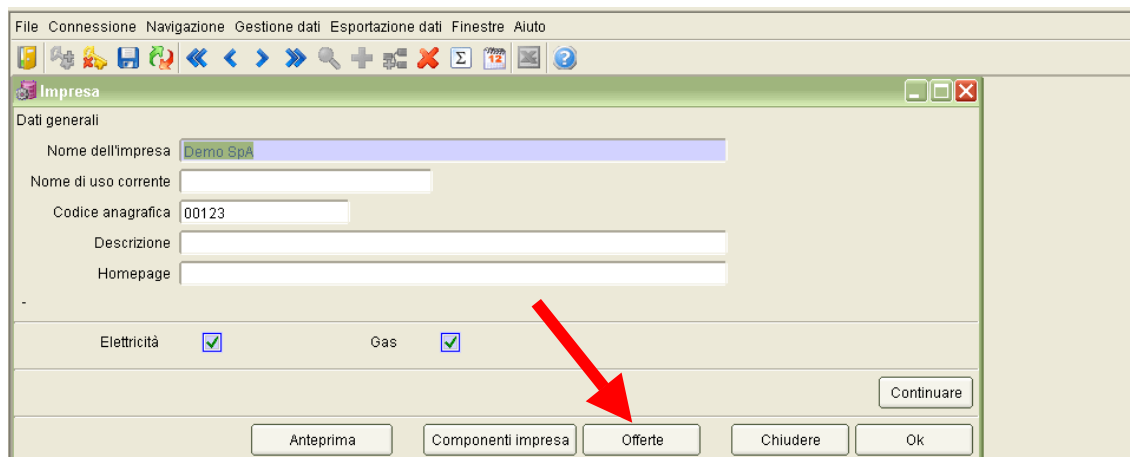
File Connessione Navigazione Gestione dati Esportazione dati Finestre Aiuto

Impresa

Dati generali

Nome dell'impresa Demo SpA

Nome di uso corrente

Codice anagrafica 00123

Descrizione

Homepage

-

Elettricità

Gas

Continuare

Anteprima

Componenti impresa

Offerte

Chiudere

Ok